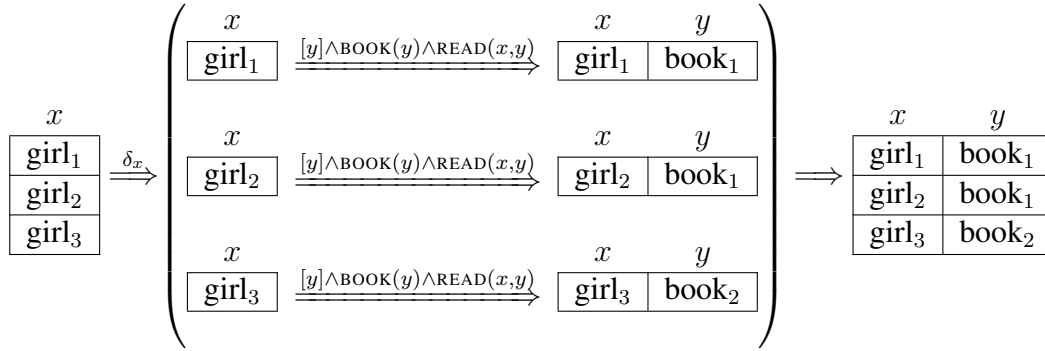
| $x$ |
|---|
| girl$_1$ |
| girl$_2$ |
| girl$_3$ |

$\overset{\delta_x}{\Longrightarrow}$

| $x$ |
|---|
| girl$_1$ |

$\xrightarrow{[y]\wedge \text{BOOK}(y)\wedge \text{READ}(x,y)}$

| $x$ | $y$ |
|---|---|
| girl$_1$ | book$_1$ |

| $x$ |
|---|
| girl$_2$ |

$\xrightarrow{[y]\wedge \text{BOOK}(y)\wedge \text{READ}(x,y)}$

| $x$ | $y$ |
|---|---|
| girl$_2$ | book$_1$ |

| $x$ |
|---|
| girl$_3$ |

$\xrightarrow{[y]\wedge \text{BOOK}(y)\wedge \text{READ}(x,y)}$

| $x$ | $y$ |
|---|---|
| girl$_3$ | book$_2$ |

$\Longrightarrow$

| $x$ | $y$ |
|---|---|
| girl$_1$ | book$_1$ |
| girl$_2$ | book$_1$ |
| girl$_3$ | book$_2$ |